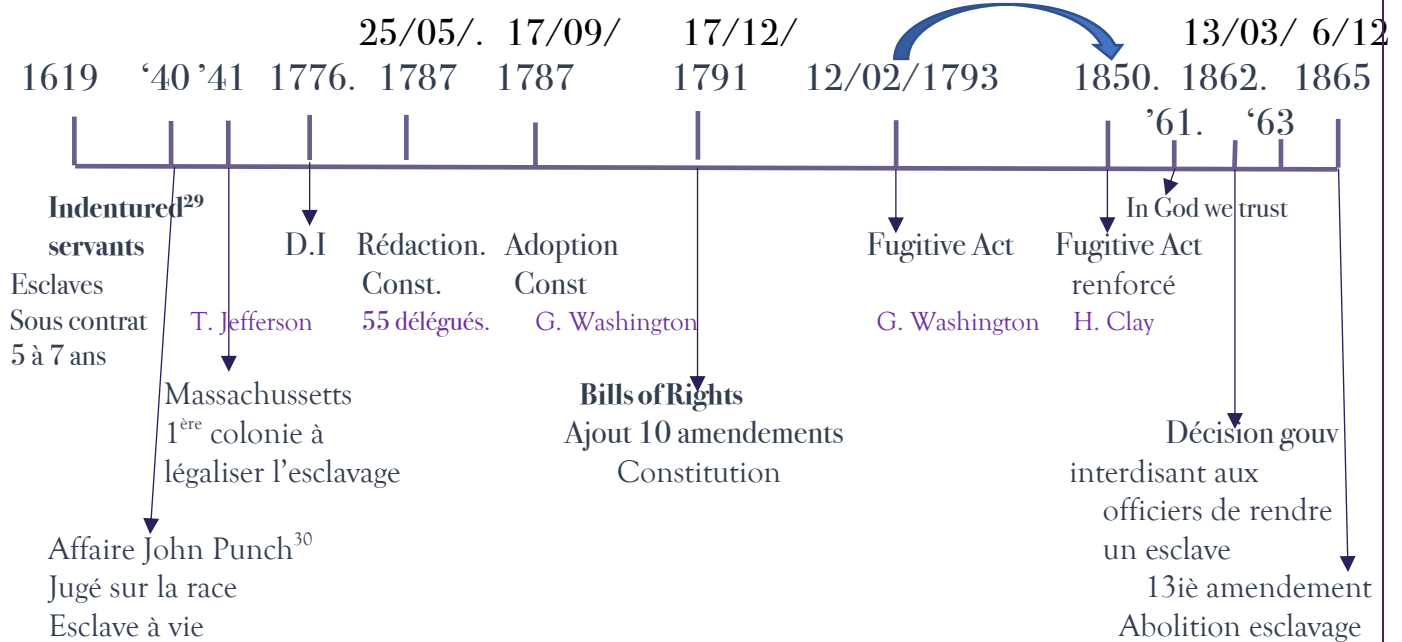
25/05/. 17/09/ 17/12/ 13/03/ 6/12

1619 '40 '41 1776. 1787 1787 1791 12/02/1793 1850. 1862. 1865

'61. '63

Indentured$^{29}$ servants
Esclaves Sous contrat 5 à 7 ans

D.I
T. Jefferson

Rédaction. Const.
55 délégués.

Adoption Const
G. Washington

Fugitive Act
G. Washington

In God we trust

Fugitive Act renforcé
H. Clay

Massachussetts 1$^{ère}$ colonie à légaliser l'esclavage

Bills of Rights
Ajout 10 amendements Constitution

Décision gouv interdisant aux officiers de rendre un esclave

Affaire John Punch$^{30}$
Jugé sur la race
Esclave à vie

13iè amendement
Abolition esclavage